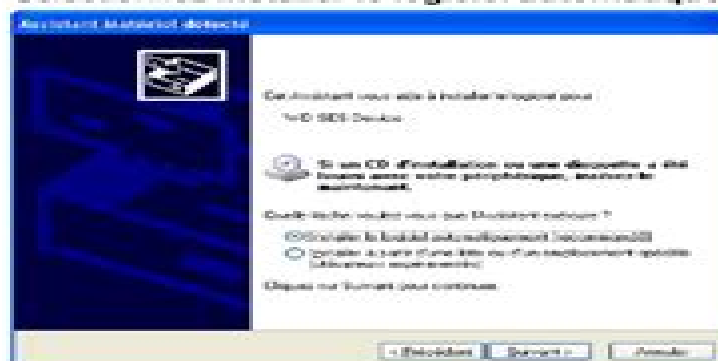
Assistant Matériel détecté

Cet Assistant vous aide à installer le logiciel pour :

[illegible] SDS Device

Si un CD d'installation ou une disquette a été fourni avec votre périphérique, insérez-le maintenant.

Quelle tâche voulez-vous que l'Assistant exécute ?

Installer le logiciel automatiquement (recommandé)

Installer à partir d'une liste ou d'un emplacement spécifié (utilisateurs expérimentés)

Cliquez sur Suivant pour continuer.

< Précédent | Suivant > | Annuler